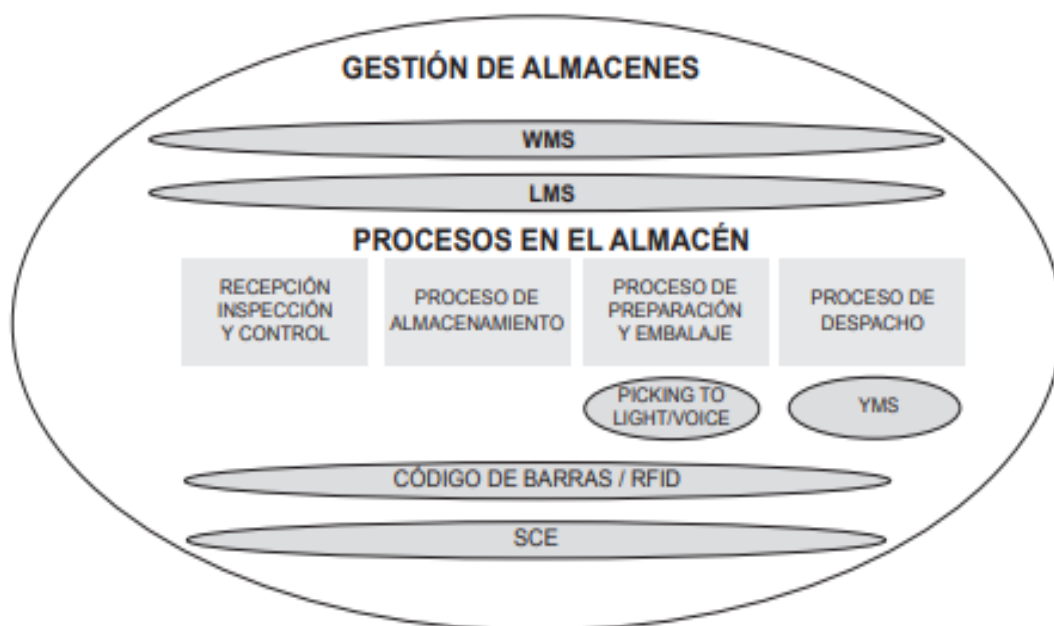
GESTIÓN DE ALMACENES

WMS

LMS

PROCESOS EN EL ALMACÉN

RECEPCIÓN INSPECCIÓN Y CONTROL

PROCESO DE ALMACENAMIENTO

PROCESO DE PREPARACIÓN Y EMBALAJE

PROCESO DE DESPACHO

PICKING TO LIGHT/VOICE

YMS

CÓDIGO DE BARRAS / RFID

SCE